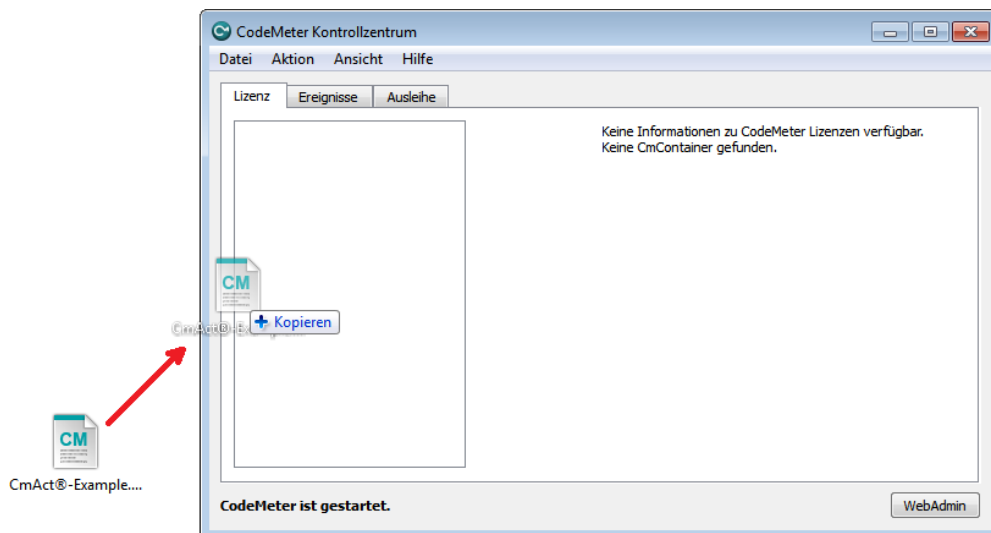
CodeMeter Kontrollzentrum

Datei Aktion Ansicht Hilfe

Lizenz Ereignisse Ausleihe

Keine Informationen zu CodeMeter Lizenzen verfügbar.
Keine CmContainer gefunden.

CM

CmAct®-Ex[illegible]

+ Kopieren

CM

CmAct®-Example....

CodeMeter ist gestartet.

WebAdmin